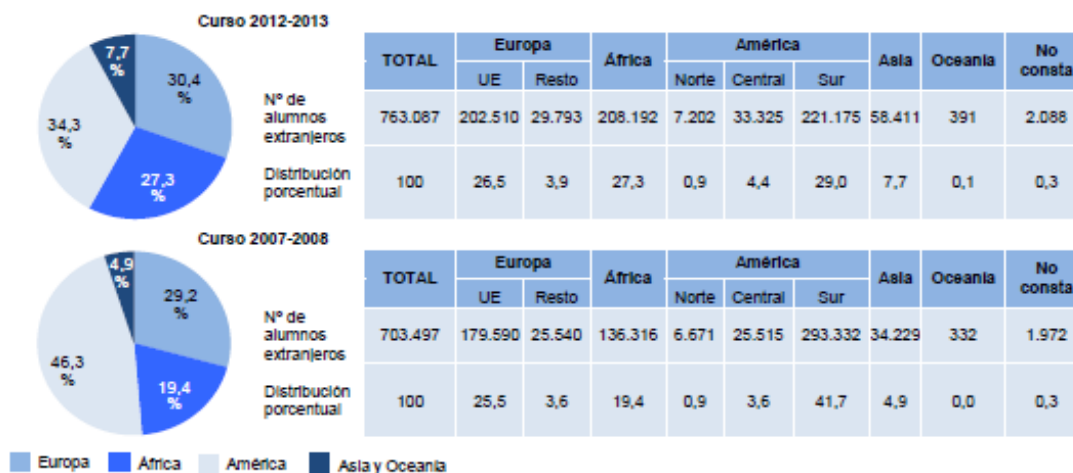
Curso 2012-2013

7,7 %
30,4 %
34,3 %
27,3 %

| | TOTAL | Europa UE | Europa Resto | África | América Norte | América Central | América Sur | Asia | Oceania | No consta |
|---|---|---|---|---|---|---|---|---|---|---|
| Nº de alumnos extranjeros | 763.087 | 202.510 | 29.793 | 208.192 | 7.202 | 33.325 | 221.175 | 58.411 | 391 | 2.088 |
| Distribución porcentual | 100 | 26,5 | 3,9 | 27,3 | 0,9 | 4,4 | 29,0 | 7,7 | 0,1 | 0,3 |

Curso 2007-2008

4,9 %
29,2 %
46,3 %
19,4 %

| | TOTAL | Europa UE | Europa Resto | África | América Norte | América Central | América Sur | Asia | Oceania | No consta |
|---|---|---|---|---|---|---|---|---|---|---|
| Nº de alumnos extranjeros | 703.497 | 179.590 | 25.540 | 136.316 | 6.671 | 25.515 | 293.332 | 34.229 | 332 | 1.972 |
| Distribución porcentual | 100 | 25,5 | 3,6 | 19,4 | 0,9 | 3,6 | 41,7 | 4,9 | 0,0 | 0,3 |

Europa  África  América  Asia y Oceania